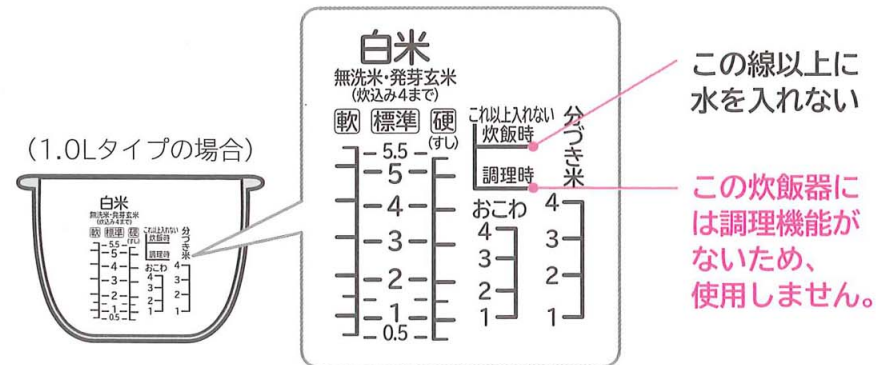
(1.0Lタイプの場合)

白米
無洗米・発芽玄米
(炊込み4まで)
軟 標準 硬
(すし)
5.5
5
4
3
2
1
0.5

これ以上入れない
炊飯時
調理時

分づき米
4
3
2
1

おこわ
4
3
2
1

この線以上に
水を入れない

この炊飯器には調理機能がないため、使用しません。